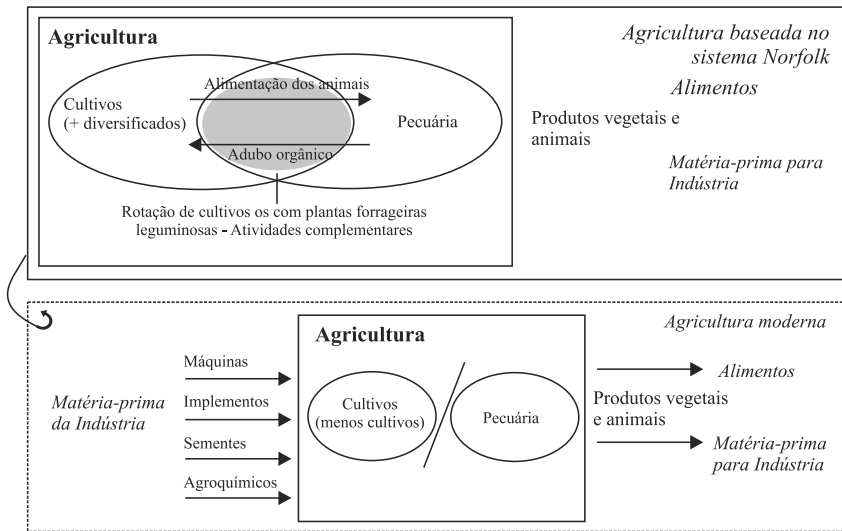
Agricultura

Cultivos (+ diversificados)

Alimentação dos animais

Pecuária

Adubo orgânico

Rotação de cultivos os com plantas forrageiras leguminosas - Atividades complementares

Agricultura baseada no sistema Norfolk

Alimentos

Produtos vegetais e animais

Matéria-prima para Indústria

Agricultura moderna

Matéria-prima da Indústria

Máquinas

Implementos

Sementes

Agroquímicos

Agricultura

Cultivos (menos cultivos)

Pecuária

Alimentos

Produtos vegetais e animais

Matéria-prima para Indústria